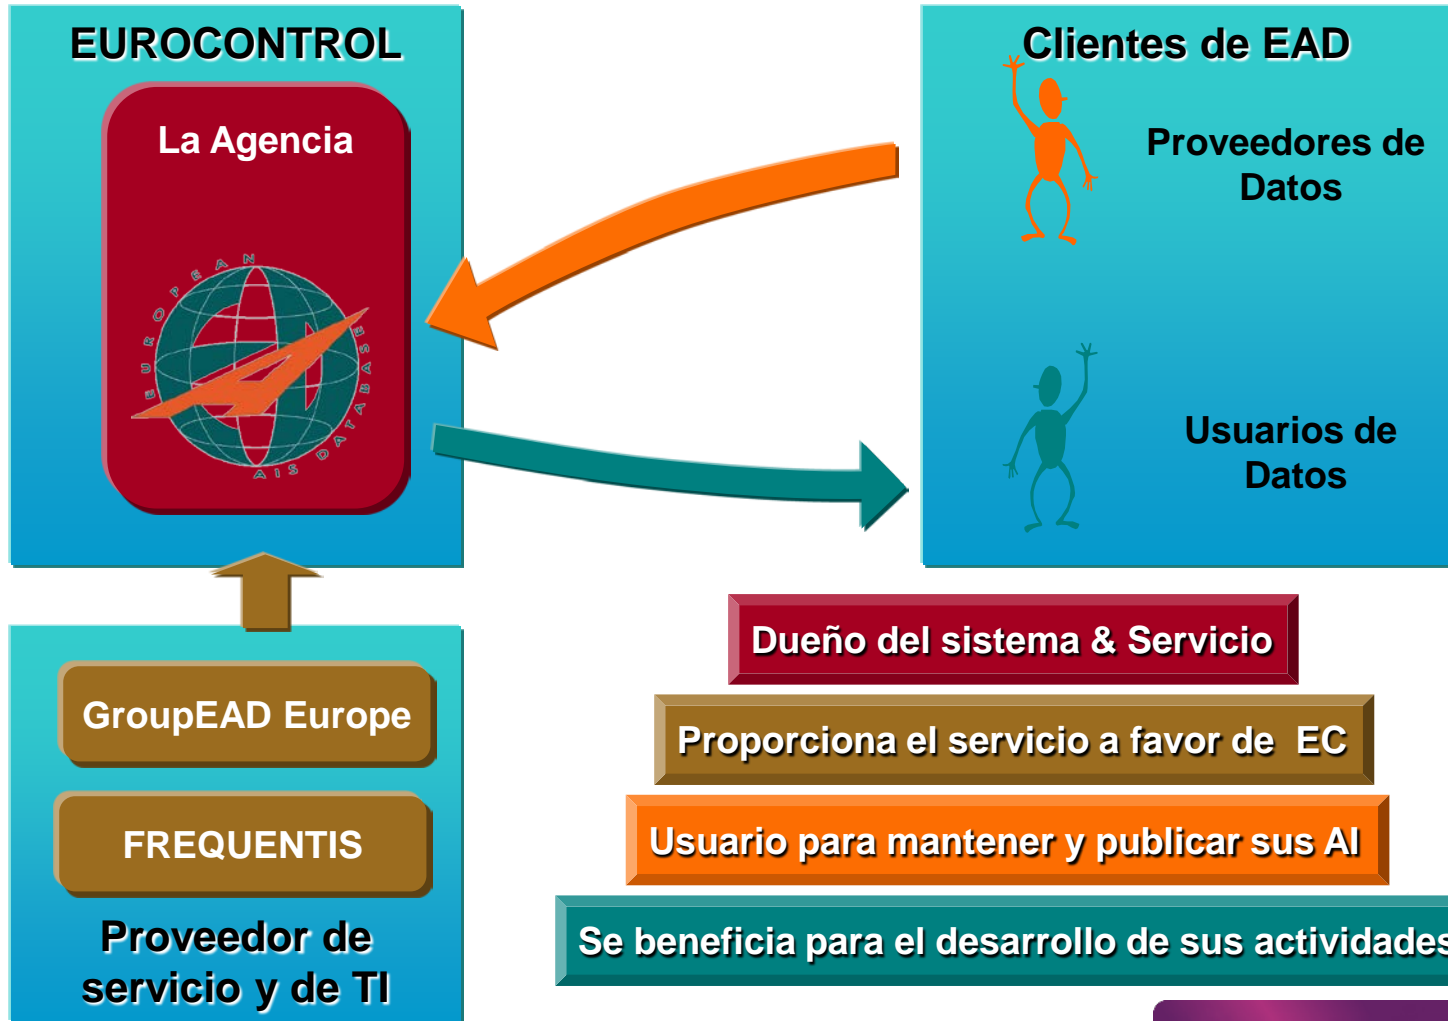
EUROCONTROL

La Agencia

EUROPEAN AIS DATABASE

Clientes de EAD

Proveedores de Datos

Usuarios de Datos

GroupEAD Europe

FREQUENTIS

Proveedor de servicio y de TI

Dueño del sistema & Servicio

Proporciona el servicio a favor de EC

Usuario para mantener y publicar sus AI

Se beneficia para el desarrollo de sus actividades